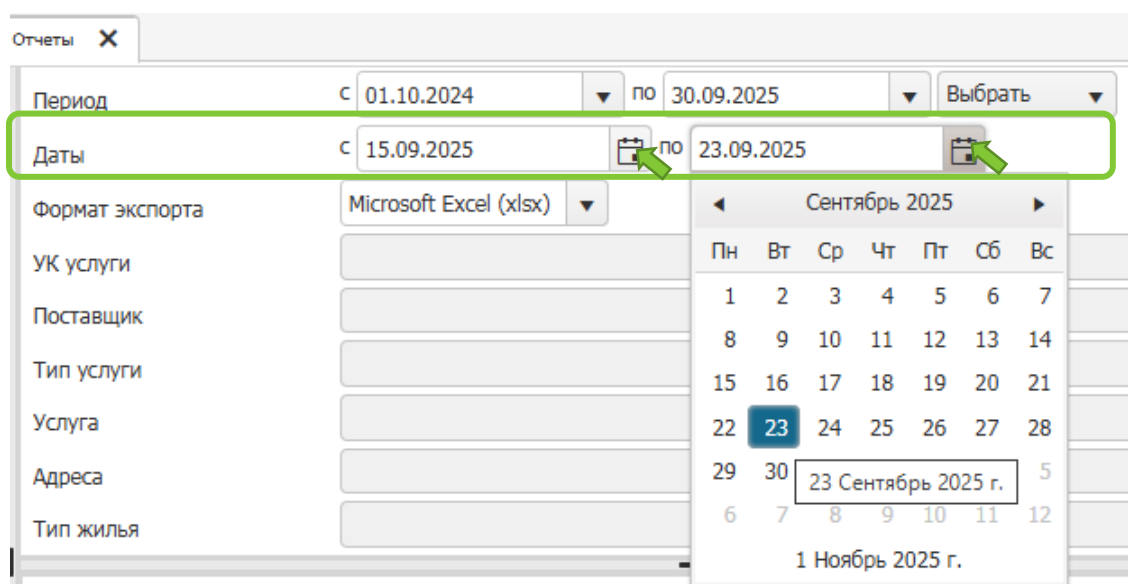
Отчеты ✕

Период с 01.10.2024 по 30.09.2025 Выбрать

Даты с 15.09.2025 по 23.09.2025

Формат экспорта Microsoft Excel (xlsx)

УК услуги

Поставщик

Тип услуги

Услуга

Адреса

Тип жилья

Сентябрь 2025

| Пн | Вт | Ср | Чт | Пт | Сб | Вс |
|---|---|---|---|---|---|---|
| 1 | 2 | 3 | 4 | 5 | 6 | 7 |
| 8 | 9 | 10 | 11 | 12 | 13 | 14 |
| 15 | 16 | 17 | 18 | 19 | 20 | 21 |
| 22 | 23 | 24 | 25 | 26 | 27 | 28 |
| 29 | 30 | | | | | 5 |
| 6 | 7 | 8 | 9 | 10 | 11 | 12 |

23 Сентябрь 2025 г.

1 Ноябрь 2025 г.